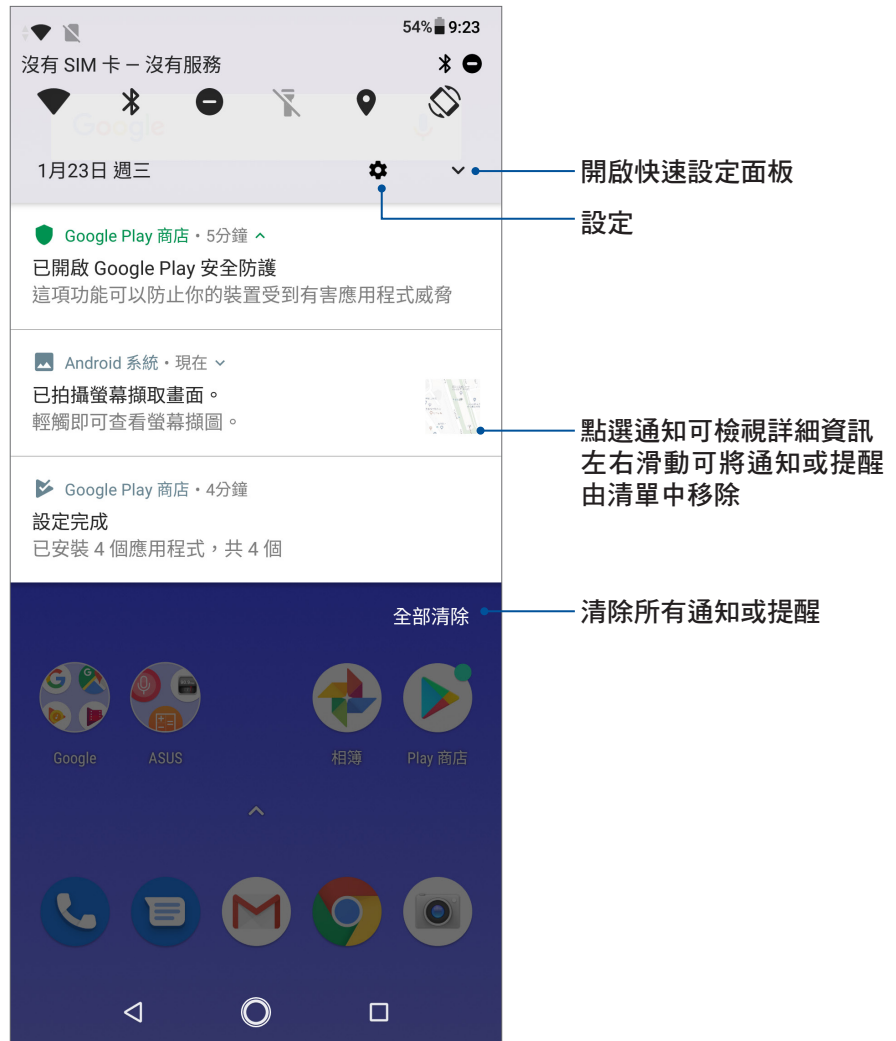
54% 9:23

沒有 SIM 卡 – 沒有服務

1月23日 週三

開啟快速設定面板

設定

Google Play 商店 • 5分鐘

已開啟 Google Play 安全防護

這項功能可以防止你的裝置受到有害應用程式威脅

Android 系統 • 現在

已拍攝螢幕擷取畫面。

輕觸即可查看螢幕擷圖。

點選通知可檢視詳細資訊
左右滑動可將通知或提醒由清單中移除

Google Play 商店 • 4分鐘

設定完成

已安裝 4 個應用程式，共 4 個

全部清除

清除所有通知或提醒

Google

ASUS

相簿

Play 商店